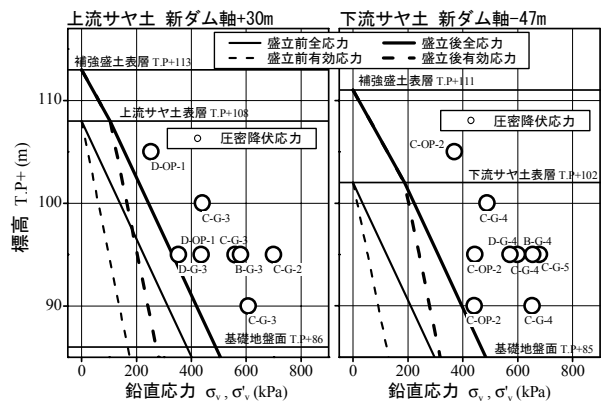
上流サヤ土 新ダム軸+30m

下流サヤ土 新ダム軸-47m

盛立前全応力
盛立後全応力
盛立前有効応力
盛立後有効応力

補強盛土表層 T.P+113
上流サヤ土表層 T.P+108
圧密降伏応力
D-OP-1
C-G-3
D-OP-1
C-G-3
D-G-3
C-G-3
B-G-3
C-G-2
C-G-3
基礎地盤面 T.P+86

補強盛土表層 T.P+111
圧密降伏応力
C-OP-2
下流サヤ土表層 T.P+102
C-G-4
D-G-4
B-G-4
C-OP-2
C-G-4
C-G-5
C-OP-2
C-G-4
基礎地盤面 T.P+85

標高 T.P+ (m)
110
100
90

0
200
400
600
800
0
200
400
600
800

鉛直応力 $\sigma_v$, $\sigma'_v$ (kPa)
鉛直応力 $\sigma_v$, $\sigma'_v$ (kPa)